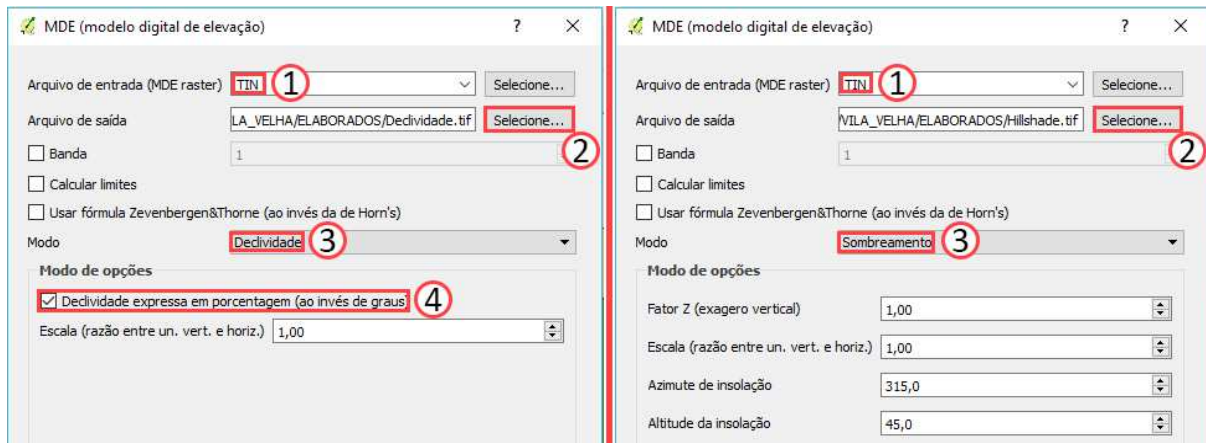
MDE (modelo digital de elevação) ? X

Arquivo de entrada (MDE raster) TIN 1 Selecione...
Arquivo de saída LA_VELHA/ELABORADOS/Declividade.tif Selecione... 2
Banda 1
Calcular limites
Usar fórmula Zevenbergen&Thorne (ao invés da de Horn's)
Modo Declividade 3
Modo de opções
Declividade expressa em porcentagem (ao invés de graus 4
Escala (razão entre un. vert. e horiz.) 1,00

MDE (modelo digital de elevação) ? X

Arquivo de entrada (MDE raster) TIN 1 Selecione...
Arquivo de saída VILA_VELHA/ELABORADOS/Hillshade.tif Selecione... 2
Banda 1
Calcular limites
Usar fórmula Zevenbergen&Thorne (ao invés da de Horn's)
Modo Sombreamento 3
Modo de opções
Fator Z (exagero vertical) 1,00
Escala (razão entre un. vert. e horiz.) 1,00
Azimute de insolação 315,0
Altitude da insolação 45,0